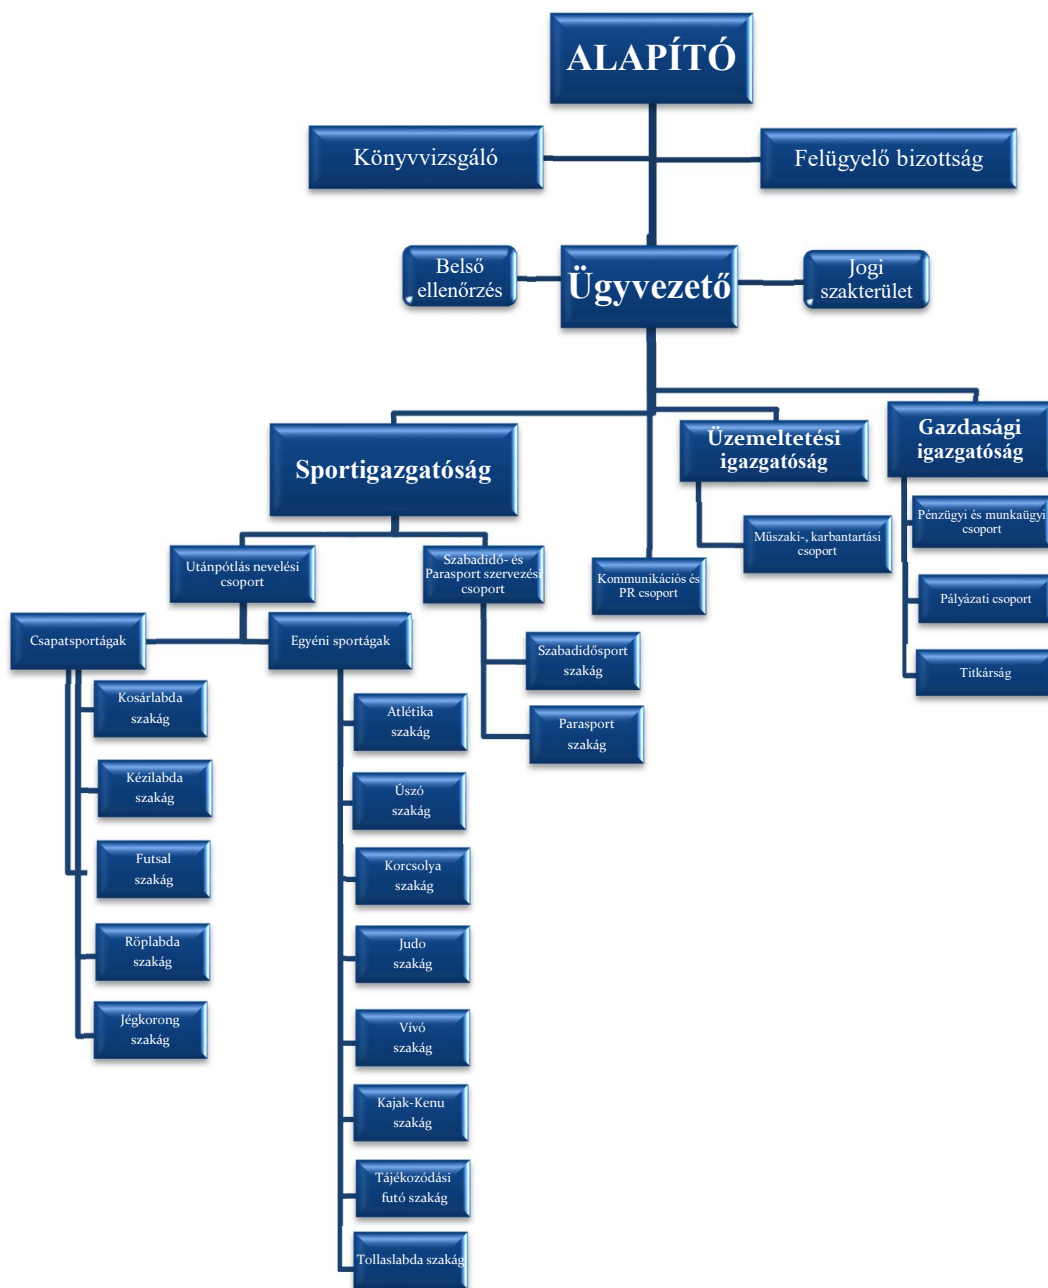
ALAPÍTÓ

Könyvvizsgáló

Felügyelő bizottság

Belső ellenőrzés

Ügyvezető

Jogi szakterület

Sportigazgatóság

Üzemeltetési igazgatóság

Gazdasági igazgatóság

Utánpótlás nevelési csoport

Szabadidő- és Parasport szervezési csoport

Kommunikációs és PR csoport

Műszaki-, karbantartási csoport

Pénzügyi és munkaügyi csoport

Pályázati csoport

Titkárság

Csapatsportágak

Egyéni sportágak

Szabadidősport szakág

Parasport szakág

Kosárlabda szakág

Kézilabda szakág

Futsal szakág

Röplabda szakág

Jégkorong szakág

Atlétika szakág

Úszó szakág

Korcsolya szakág

Judo szakág

Vívó szakág

Kajak-Kenu szakág

Tájékozódási futó szakág

Tollaslabda szakág